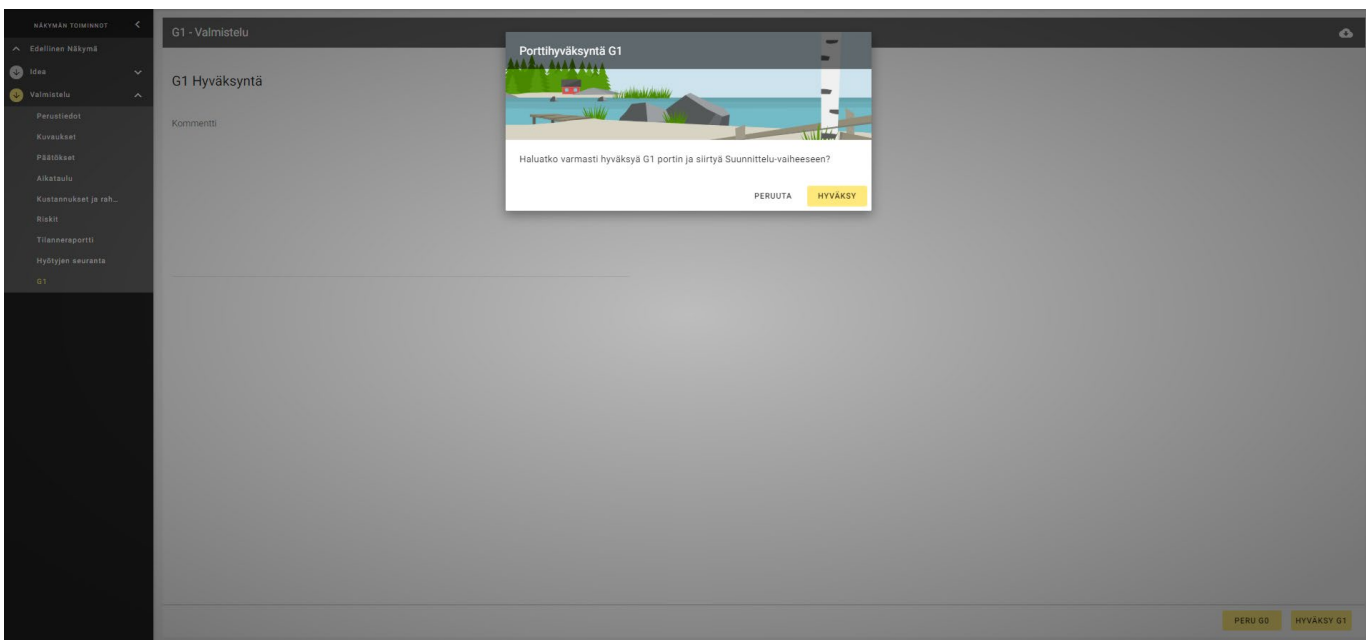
NÄKYMÄN TOIMINNOT

Edellinen Näkymä

Idea

Valmistelu

Perustiedot

Kuvaukset

Päätökset

Aikataulu

Kustannukset ja rah...

Riskit

Tilanneraportti

Hyötyjen seuranta

G1

G1 - Valmistelu

G1 Hyväksyntä

Kommentti

Porttihyväksyntä G1

Haluatko varmasti hyväksyä G1 portin ja siirtyä Suunnittelu-vaiheeseen?

PERUUTA

HYVÄKSY

PERU G0

HYVÄKSY G1